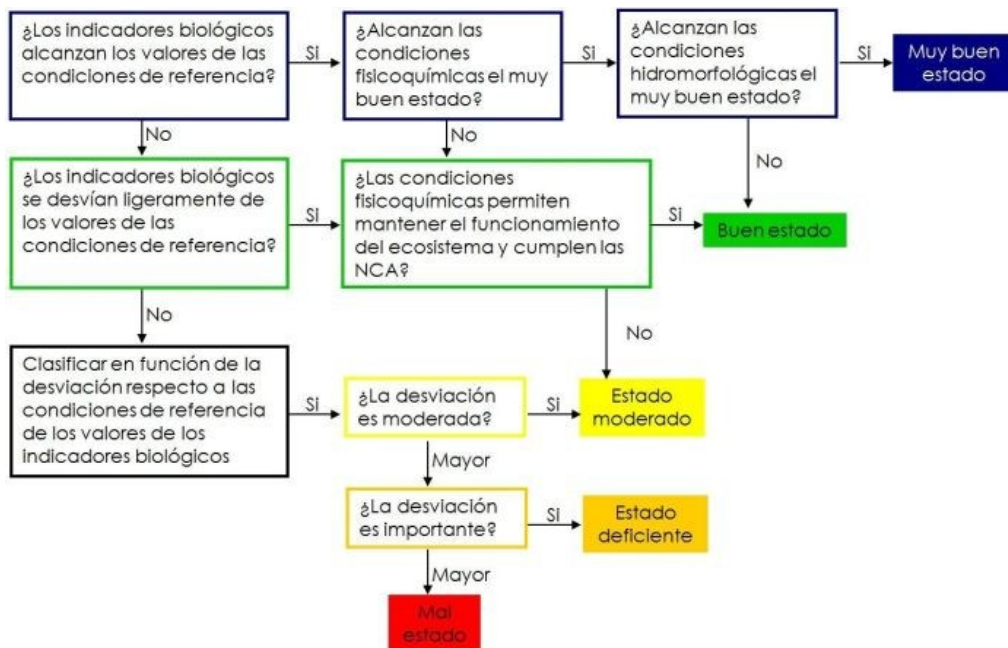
¿Los indicadores biológicos alcanzan los valores de las condiciones de referencia?

Si

¿Alcanzan las condiciones fisicoquímicas el muy buen estado?

Si

¿Alcanzan las condiciones hidromorfológicas el muy buen estado?

Si

Muy buen estado

No

No

No

¿Los indicadores biológicos se desvían ligeramente de los valores de las condiciones de referencia?

Si

¿Las condiciones fisicoquímicas permiten mantener el funcionamiento del ecosistema y cumplen las NCA?

Si

Buen estado

No

No

Clasificar en función de la desviación respecto a las condiciones de referencia de los valores de los indicadores biológicos

Si

¿La desviación es moderada?

Si

Estado moderado

Mayor

¿La desviación es importante?

Si

Estado deficiente

Mayor

Mal estado